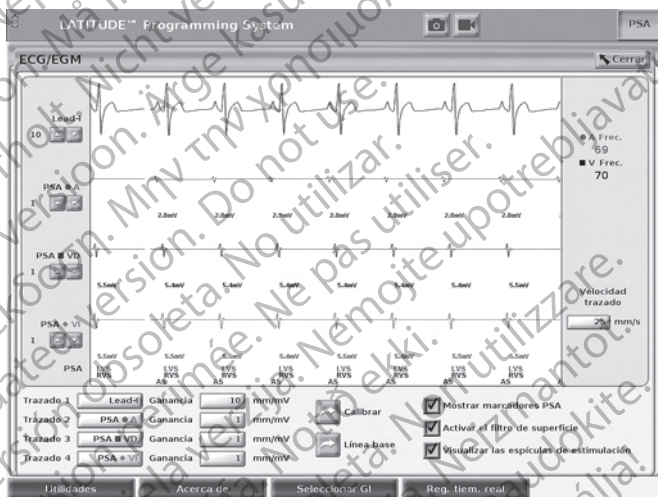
LATITUDE™ Programming System

PSA

ECG/EGM

Cerrar

Lead-I

10

PSA ● A

1

2.8mV 2.8mV 2.8mV 2.8mV 2.8mV 2.8mV 2.8mV

PSA ■ VD

1

5.5mV 5.4mV 5.4mV 5.4mV 5.4mV 5.4mV 5.5mV

PSA ◆ VI

1

5.5mV 5.5mV 5.5mV 5.4mV 5.5mV 5.5mV 5.5mV

PSA

LVS RVS AS LVS RVS AS LVS RVS AS LVS RVS AS LVS RVS AS LVS RVS AS

● A Frec. 69

■ V Frec. 70

Velocidad trazado

25 mm/s

Trazado 1 Lead-I Ganancia 10 mm/mV

Trazado 2 PSA ● A Ganancia 1 mm/mV

Trazado 3 PSA ■ VD Ganancia 1 mm/mV

Trazado 4 PSA ◆ VI Ganancia 1 mm/mV

Calibrar

Línea base

Mostrar marcadores PSA

Activar el filtro de superficie

Visualizar las espículas de estimulación

Utilidades

Acerca de

Seleccionar GI

Reg. tiem. real

Nicht verwenden. Ne pas utiliser. Do not use. No utilizar. Non utilizzare. Nemojte upotrebljavati. Verzió. Elavult. Na nepoužívať. Ne használja. Μην την χρησιμοποιείτε. Aegunud versioon. Ärge kasutage. Neizmantot. Nenaudokite.